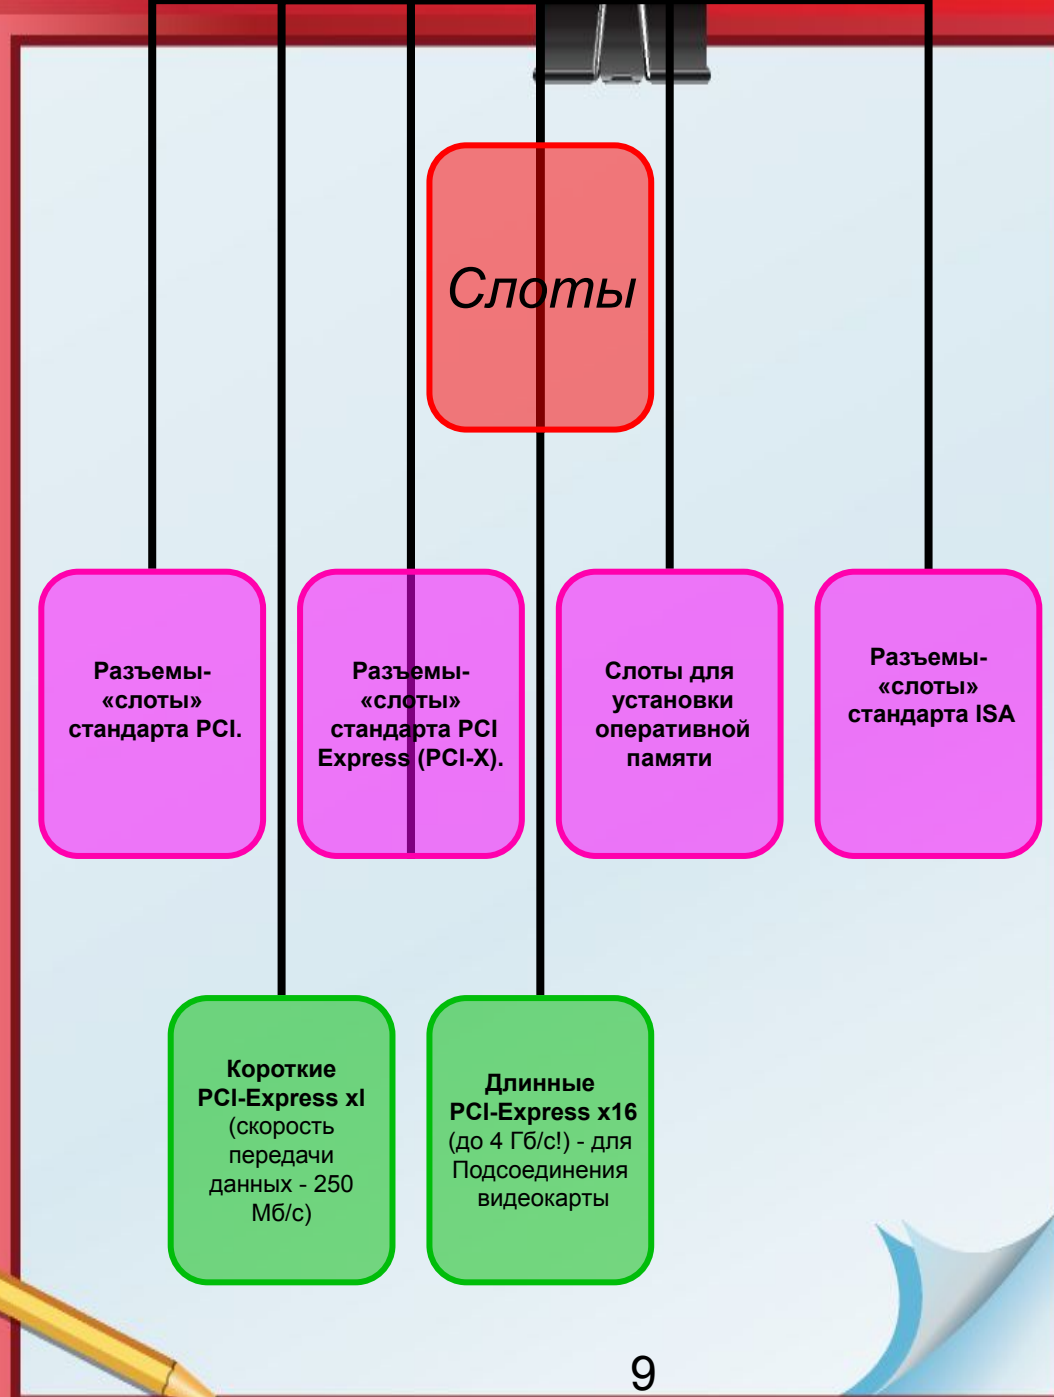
Слоты

Разъемы-«слоты» стандарта PCI.

Разъемы-«слоты» стандарта PCI Express (PCI-X).

Слоты для установки оперативной памяти

Разъемы-«слоты» стандарта ISA

Короткие PCI-Express xl (скорость передачи данных - 250 Мб/с)

Длинные PCI-Express x16 (до 4 Гб/с!) - для Подсоединения видеокарты

9